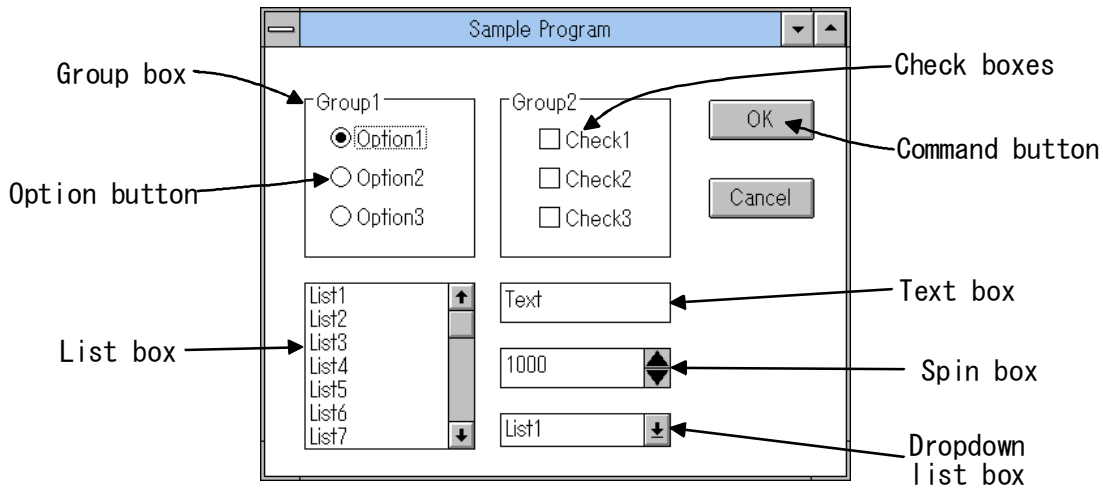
Sample Program

Group box

Group1

Option1

Option button

Option2

Option3

Group2

Check boxes

Check1

Check2

Check3

OK

Command button

Cancel

List1
List2
List3
List4
List5
List6
List7

List box

Text

Text box

1000

Spin box

List1

Dropdown list box